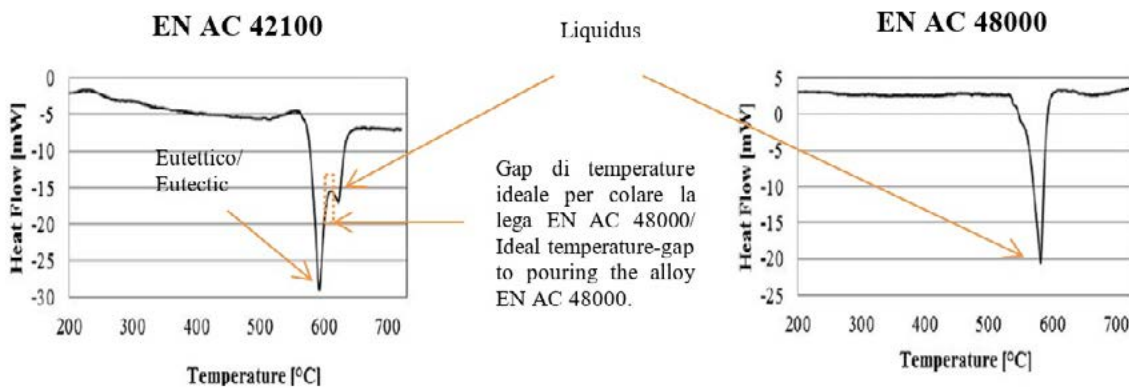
EN AC 42100

Liquidus

EN AC 48000

0
-5
-10
-15
-20
-25
-30

Heat Flow [mW]

Eutettico/
Eutectic

200 300 400 500 600 700

Temperature [°C]

Gap di temperature ideale per colare la lega EN AC 48000/ Ideal temperature-gap to pouring the alloy EN AC 48000.

5
0
-5
-10
-15
-20
-25

Heat Flow [mW]

200 300 400 500 600 700

Temperature [°C]